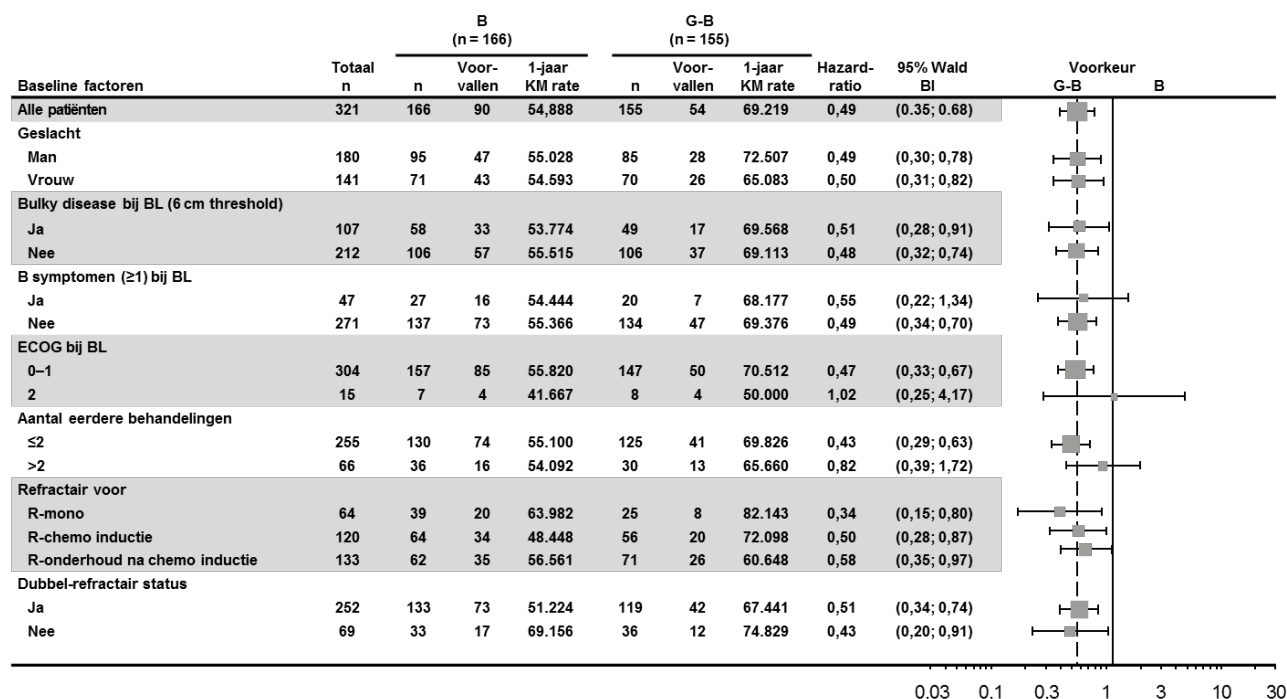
| Baseline factoren | Totaal n | B (n = 166) n | B (n = 166) Voor-vallen | B (n = 166) 1-jaar KM rate | G-B (n = 155) n | G-B (n = 155) Voor-vallen | G-B (n = 155) 1-jaar KM rate | Hazard-ratio | 95% Wald BI |
|---|---|---|---|---|---|---|---|---|---|
| Alle patiënten | 321 | 166 | 90 | 54,888 | 155 | 54 | 69.219 | 0,49 | (0.35; 0.68) |
| Geslacht | | | | | | | | | |
| Man | 180 | 95 | 47 | 55.028 | 85 | 28 | 72.507 | 0,49 | (0,30; 0,78) |
| Vrouw | 141 | 71 | 43 | 54.593 | 70 | 26 | 65.083 | 0,50 | (0,31; 0,82) |
| Bulky disease bij BL (6 cm threshold) | | | | | | | | | |
| Ja | 107 | 58 | 33 | 53.774 | 49 | 17 | 69.568 | 0,51 | (0,28; 0,91) |
| Nee | 212 | 106 | 57 | 55.515 | 106 | 37 | 69.113 | 0,48 | (0,32; 0,74) |
| B symptomen (≥1) bij BL | | | | | | | | | |
| Ja | 47 | 27 | 16 | 54.444 | 20 | 7 | 68.177 | 0,55 | (0,22; 1,34) |
| Nee | 271 | 137 | 73 | 55.366 | 134 | 47 | 69.376 | 0,49 | (0,34; 0,70) |
| ECOG bij BL | | | | | | | | | |
| 0–1 | 304 | 157 | 85 | 55.820 | 147 | 50 | 70.512 | 0,47 | (0,33; 0,67) |
| 2 | 15 | 7 | 4 | 41.667 | 8 | 4 | 50.000 | 1,02 | (0,25; 4,17) |
| Aantal eerdere behandelingen | | | | | | | | | |
| ≤2 | 255 | 130 | 74 | 55.100 | 125 | 41 | 69.826 | 0,43 | (0,29; 0,63) |
| >2 | 66 | 36 | 16 | 54.092 | 30 | 13 | 65.660 | 0,82 | (0,39; 1,72) |
| Refractair voor | | | | | | | | | |
| R-mono | 64 | 39 | 20 | 63.982 | 25 | 8 | 82.143 | 0,34 | (0,15; 0,80) |
| R-chemo inductie | 120 | 64 | 34 | 48.448 | 56 | 20 | 72.098 | 0,50 | (0,28; 0,87) |
| R-onderhoud na chemo inductie | 133 | 62 | 35 | 56.561 | 71 | 26 | 60.648 | 0,58 | (0,35; 0,97) |
| Dubbel-refractair status | | | | | | | | | |
| Ja | 252 | 133 | 73 | 51.224 | 119 | 42 | 67.441 | 0,51 | (0,34; 0,74) |
| Nee | 69 | 33 | 17 | 69.156 | 36 | 12 | 74.829 | 0,43 | (0,20; 0,91) |

Voorkeur
G-B B

0.03 0.1 0.3 1 3 10 30